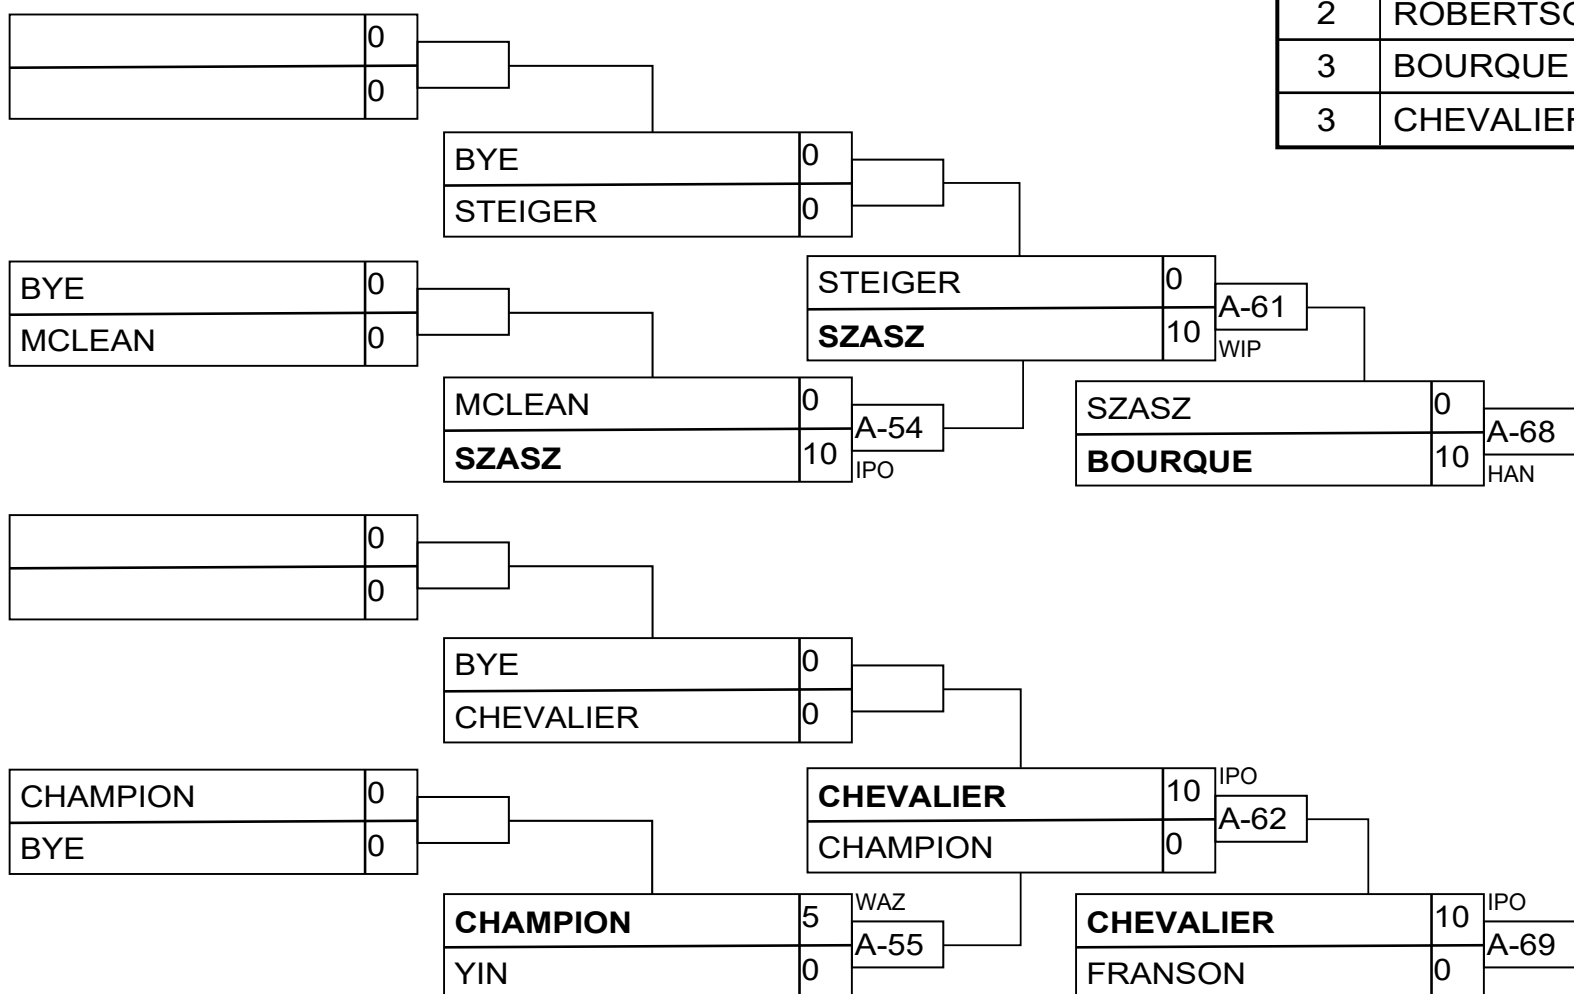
| 2 | ROBERTSO |
|---|---|
| 3 | BOURQUE |
| 3 | CHEVALIEF |

0
0

BYE 0
STEIGER 0

BYE 0
MCLEAN 0

STEIGER 0
**SZASZ** 10
A-61
WIP

MCLEAN 0
**SZASZ** 10
A-54
IPO

SZASZ 0
**BOURQUE** 10
A-68
HAN

0
0

BYE 0
CHEVALIER 0

CHAMPION 0
BYE 0

**CHEVALIER** 10
CHAMPION 0
IPO
A-62

**CHAMPION** 5
YIN 0
WAZ
A-55

**CHEVALIER** 10
FRANSON 0
IPO
A-69